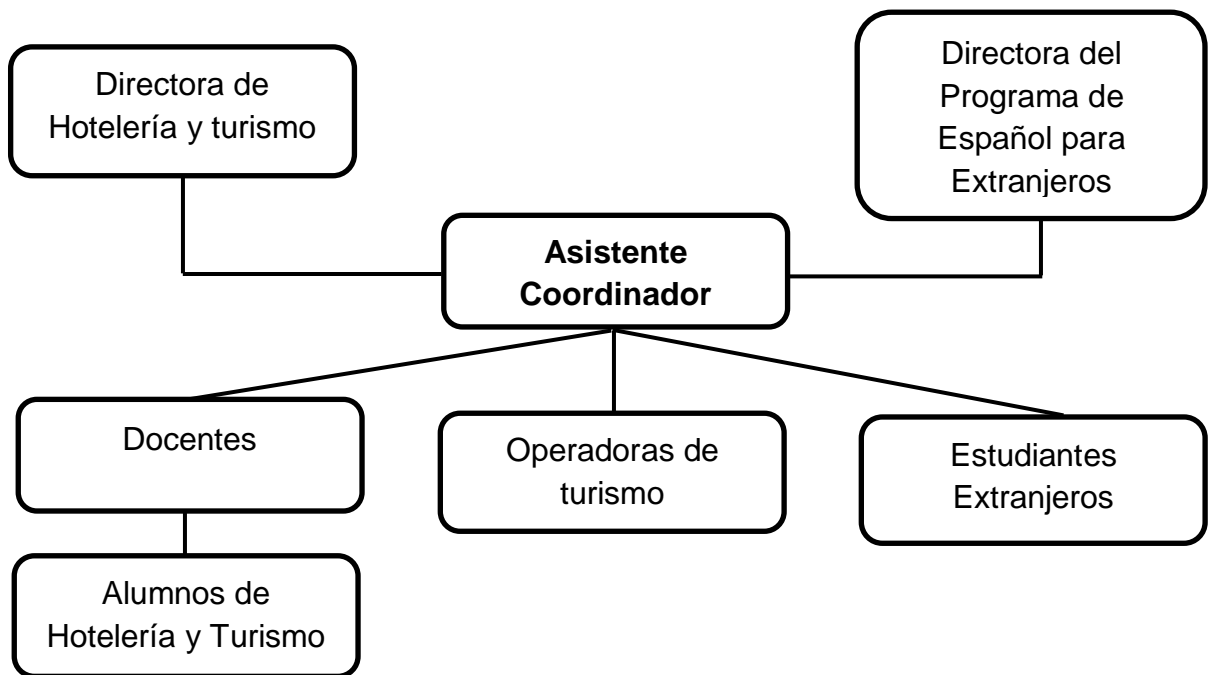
Directora de Hotelería y turismo

Directora del Programa de Español para Extranjeros

**Asistente Coordinador**

Docentes

Operadoras de turismo

Estudiantes Extranjeros

Alumnos de Hotelería y Turismo